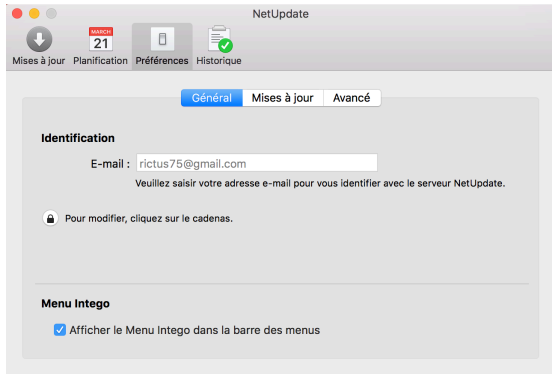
NetUpdate

MARCH
21

Mises à jour Planification Préférences Historique

Général Mises à jour Avancé

Identification

E-mail : rictus75@gmail.com

Veuillez saisir votre adresse e-mail pour vous identifier avec le serveur NetUpdate.

Pour modifier, cliquez sur le cadenas.

Menu Intego

Afficher le Menu Intego dans la barre des menus